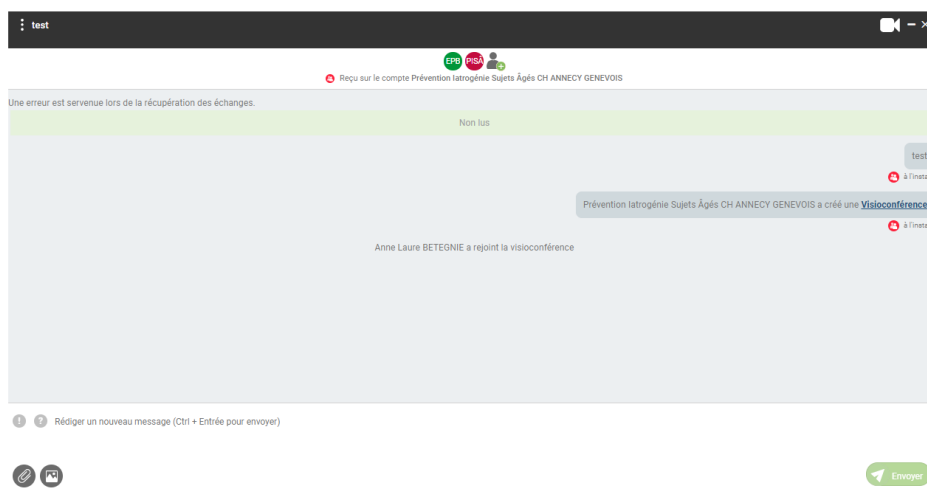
test

EPB PISA

Reçu sur le compte Prévention Iatrogénie Sujets Âgés CH ANNECY GENEVOIS

Une erreur est servenue lors de la récupération des échanges.

Non lus

test

à l'insta

Prévention Iatrogénie Sujets Âgés CH ANNECY GENEVOIS a créé une Visioconférence

à l'insta

Anne Laure BETEGNIE a rejoint la visioconférence

Rédiger un nouveau message (Ctrl + Entrée pour envoyer)

Envoyer